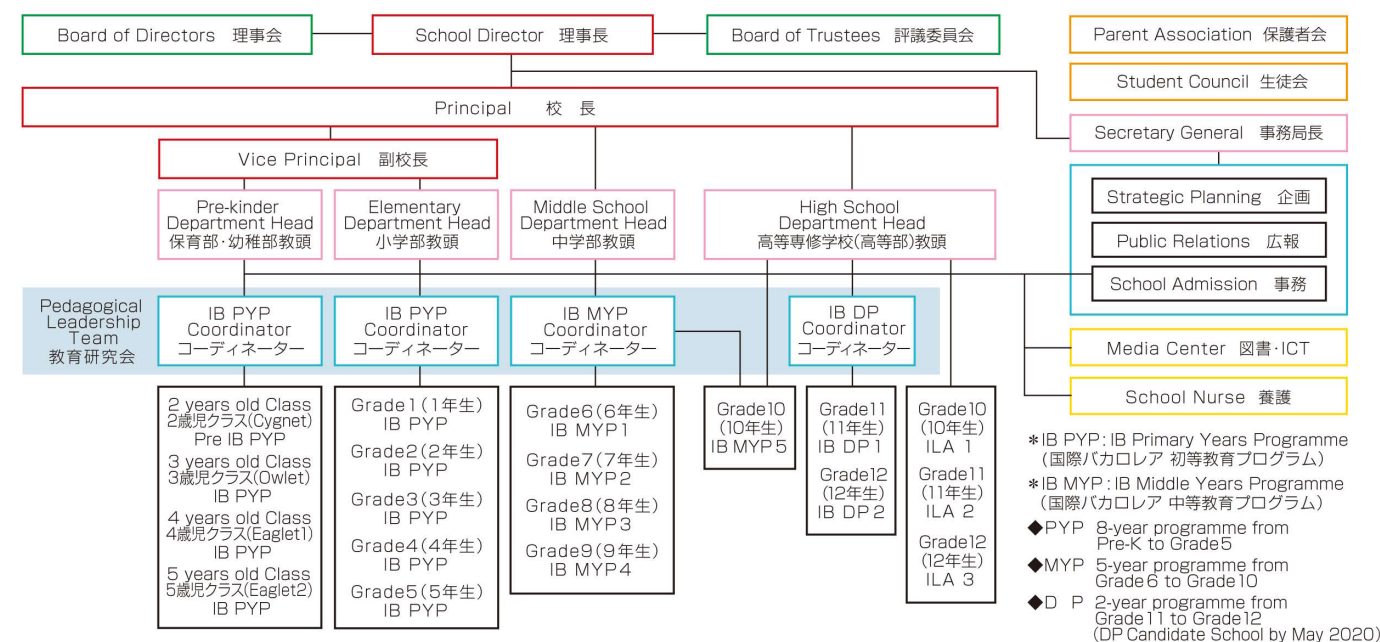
Board of Directors 理事会

School Director 理事長

Board of Trustees 評議委員会

Parent Association 保護者会

Student Council 生徒会

Principal 校 長

Secretary General 事務局長

Vice Principal 副校長

Strategic Planning 企画

Public Relations 広報

School Admission 事務

Pre-kinder Department Head 保育部·幼稚部教頭

Elementary Department Head 小学部教頭

Middle School Department Head 中学部教頭

High School Department Head 高等専修学校(高等部)教頭

Pedagogical Leadership Team 教育研究会

IB PYP Coordinator コーディネーター

IB PYP Coordinator コーディネーター

IB MYP Coordinator コーディネーター

IB DP Coordinator コーディネーター

Media Center 図書·ICT

School Nurse 養護

2 years old Class 2歳児クラス(Cygnet) Pre IB PYP
3 years old Class 3歳児クラス(Owlet) IB PYP
4 years old Class 4歳児クラス(Eaglet1) IB PYP
5 years old Class 5歳児クラス(Eaglet2) IB PYP

Grade1(1年生) IB PYP
Grade2(2年生) IB PYP
Grade3(3年生) IB PYP
Grade4(4年生) IB PYP
Grade5(5年生) IB PYP

Grade6(6年生) IB MYP1
Grade7(7年生) IB MYP2
Grade8(8年生) IB MYP3
Grade9(9年生) IB MYP4

Grade10 (10年生) IB MYP5

Grade11 (11年生) IB DP1
Grade12 (12年生) IB DP2

Grade10 (10年生) ILA 1
Grade11 (11年生) ILA 2
Grade12 (12年生) ILA 3

*IB PYP: IB Primary Years Programme (国際バカロレア 初等教育プログラム)
*IB MYP: IB Middle Years Programme (国際バカロレア 中等教育プログラム)
◆PYP 8-year programme from Pre-K to Grade5
◆MYP 5-year programme from Grade6 to Grade10
◆D P 2-year programme from Grade11 to Grade12 (DP Candidate School by May 2020)